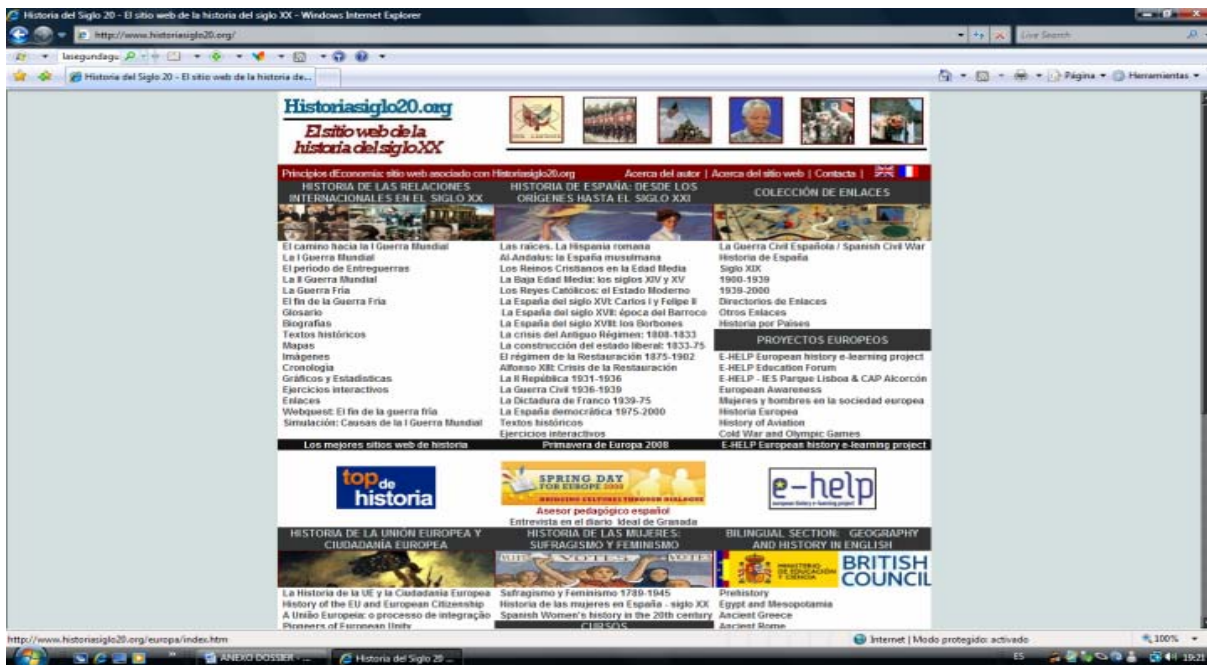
Historia del Siglo 20 - El sitio web de la historia del siglo XX - Windows Internet Explorer

http://www.historiasiglo20.org/

Live Search

lasegundagu

Historia del Siglo 20 - El sitio web de la historia de...

Página ▼ Herramientas ▼

Historiasiglo20.org

El sitio web de la historia del siglo XX

Principios dEconomia: sitio web asociado con Historiasiglo20.org | Acerca del autor | Acerca del sitio web | Contacto |

HISTORIA DE LAS RELACIONES INTERNACIONALES EN EL SIGLO XX

El camino hacia la I Guerra Mundial
La I Guerra Mundial
El periodo de Entreguerras
La II Guerra Mundial
La Guerra Fria
El fin de la Guerra Fria
Glosario
Biografias
Textos históricos
Mapas
Imágenes
Cronologia
Gráficos y Estadisticas
Ejercicios interactivos
Enlaces
Webquest: El fin de la guerra fria
Simulación: Causas de la I Guerra Mundial

HISTORIA DE ESPAÑA: DESDE LOS ORÍGENES HASTA EL SIGLO XXI

Las raíces. La Hispania romana
Al-Andalus: la España musulmana
Los Reinos Cristianos en la Edad Media
La Baja Edad Media: los siglos XIV y XV
Los Reyes Católicos: el Estado Moderno
La España del siglo XVI: Carlos I y Felipe II
La España del siglo XVII: época del Barroco
La España del siglo XVIII: los Borbones
La crisis del Antiguo Régimen: 1808-1833
La construcción del estado liberal: 1833-75
El régimen de la Restauración 1875-1902
Alfonso XIII: Crisis de la Restauración
La II República 1931-1936
La Guerra Civil 1936-1939
La Dictadura de Franco 1939-75
La España democrática 1975-2000
Textos históricos
Ejercicios interactivos

COLECCIÓN DE ENLACES

La Guerra Civil Española / Spanish Civil War
Historia de España
Siglo XIX
1900-1939
1939-2000
Directorios de Enlaces
Otros Enlaces
Historia por Paises

PROYECTOS EUROPEOS

E-HELP European history e-learning project
E-HELP Education Forum
E-HELP - IES Parque Lisboa & CAP Alcorcón
European Awareness
Mujeres y hombres en la sociedad europea
Historia Europea
History of Aviation
Cold War and Olympic Games

Los mejores sitios web de historia

top de historia

Primavera de Europa 2008

SPRING DAY FOR EUROPE 2008
BRIDGING CULTURES THROUGH DIALOGUE

Asesor pedagógico español
Entrevista en el diario Ideal de Granada

E-HELP European history e-learning project

e-help
european history e-learning project

HISTORIA DE LA UNIÓN EUROPEA Y CIUDADANÍA EUROPEA

La Historia de la UE y la Ciudadanía Europea
History of the EU and European Citizenship
A União Europeia: o processo de integração
Pioneers of European Unity

HISTORIA DE LAS MUJERES: SUFRAGISMO Y FEMINISMO

VOTES
Sufragismo y Feminismo 1789-1945
Historia de las mujeres en España - siglo XX
Spanish Women's history in the 20th century

CURSOS

BILINGUAL SECTION: GEOGRAPHY AND HISTORY IN ENGLISH

MINISTERIO DE EDUCACIÓN Y CIENCIA
BRITISH COUNCIL

Prehistory
Egypt and Mesopotamia
Ancient Greece
Ancient Rome

http://www.historiasiglo20.org/europa/index.htm

Internet | Modo protegido: activado

100%

ANEXO DOSSIER - ...

Historia del Siglo 20 ...

ES

19:21